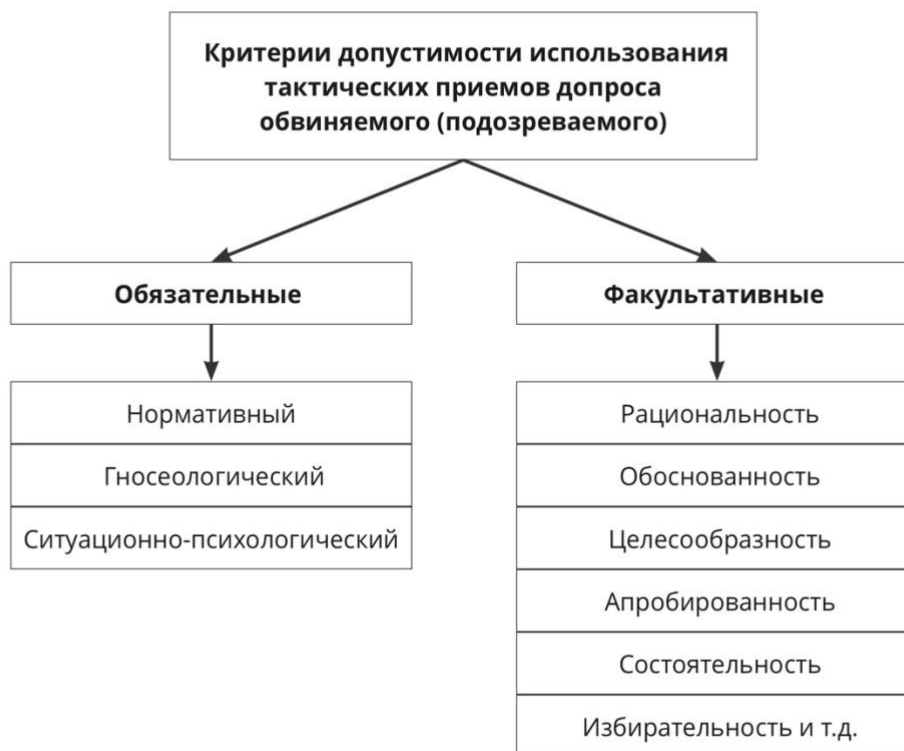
Критерии допустимости использования тактических приемов допроса обвиняемого (подозреваемого)

Обязательные

Нормативный

Гносеологический

Ситуационно-психологический

Факультативные

Рациональность

Обоснованность

Целесообразность

Апробированность

Состоятельность

Избирательность и т.д.